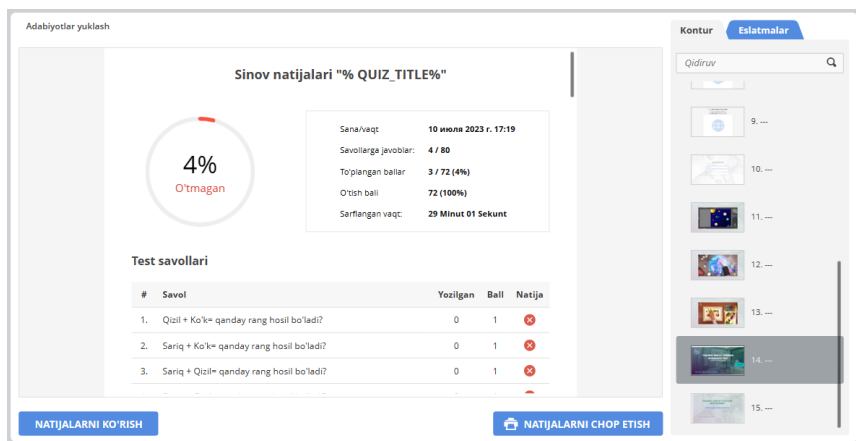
Adabiyotlar yuklash

Sinov natijalari "% QUIZ_TITLE%"

4%
O'tmagan

| | |
|---|---|
| Sana/vaqt | 10 июля 2023 г. 17:19 |
| Savollarga javoblar: | 4 / 80 |
| To'plangan ballar | 3 / 72 (4%) |
| O'tish bali | 72 (100%) |
| Sarflangan vaqt: | 29 Minut 01 Sekunt |

Test savollari

| # | Savol | Yozilgan | Ball | Natija |
|---|---|---|---|---|
| 1. | Qizil + Ko'k= qanday rang hosil bo'ladi? | 0 | 1 | |
| 2. | Sariq + Ko'k= qanday rang hosil bo'ladi? | 0 | 1 | |
| 3. | Sariq + Qizil= qanday rang hosil bo'ladi? | 0 | 1 | |

NATIJALARNI KO'RISH

NATIJALARNI CHOP ETISH

Kontur

Eslatmalar

Qidiruv

9. ---

10. ---

11. ---

12. ---

13. ---

14. ---

15. ---